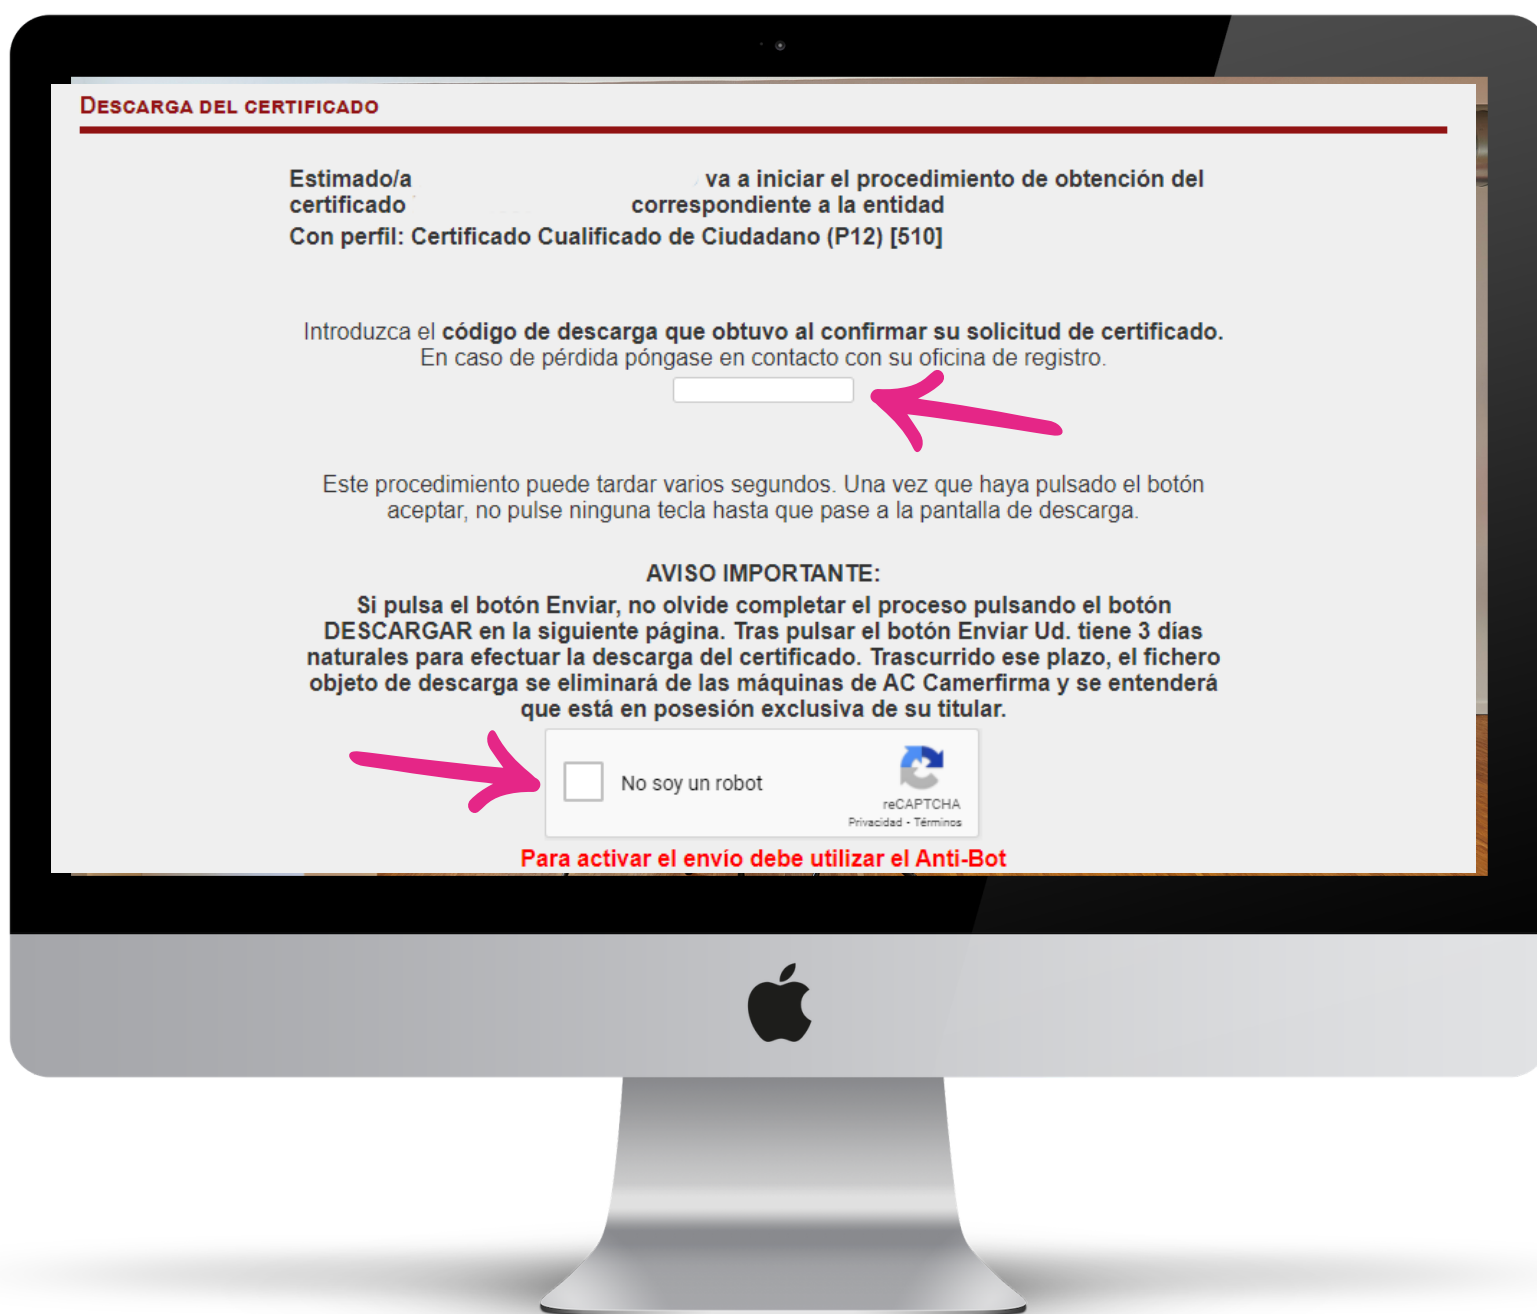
Descarga del certificado

Estimado/a va a iniciar el procedimiento de obtención del certificado correspondiente a la entidad
Con perfil: Certificado Cualificado de Ciudadano (P12) [510]

Introduzca el **código de descarga que obtuvo al confirmar su solicitud de certificado.**
En caso de pérdida póngase en contacto con su oficina de registro.

Este procedimiento puede tardar varios segundos. Una vez que haya pulsado el botón aceptar, no pulse ninguna tecla hasta que pase a la pantalla de descarga.

AVISO IMPORTANTE:
Si pulsa el botón Enviar, no olvide completar el proceso pulsando el botón DESCARGAR en la siguiente página. Tras pulsar el botón Enviar Ud. tiene 3 días naturales para efectuar la descarga del certificado. Trascurrido ese plazo, el fichero objeto de descarga se eliminará de las máquinas de AC Camerfirma y se entenderá que está en posesión exclusiva de su titular.

No soy un robot
reCAPTCHA
Privacidad - Términos

Para activar el envío debe utilizar el Anti-Bot